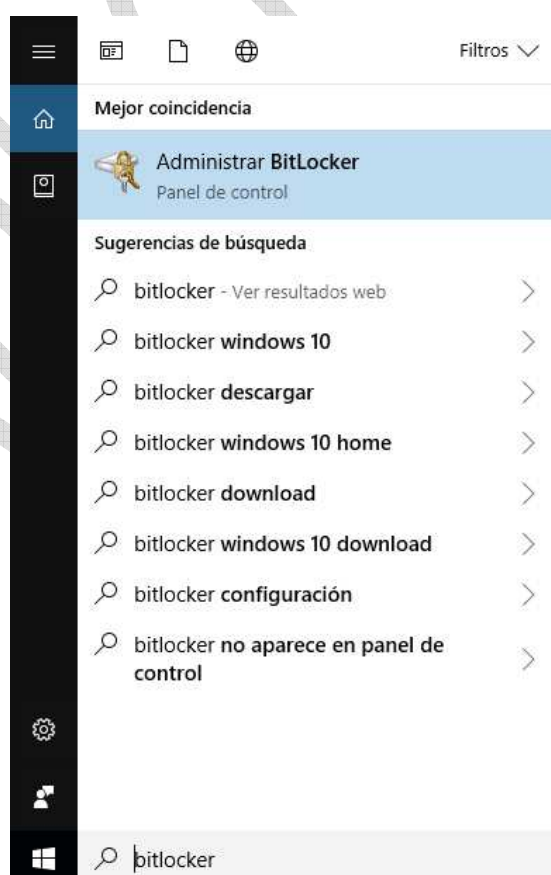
Filtros

Mejor coincidencia

Administrar BitLocker
Panel de control

Sugerencias de búsqueda

bitlocker - Ver resultados web

bitlocker windows 10

bitlocker descargar

bitlocker windows 10 home

bitlocker download

bitlocker windows 10 download

bitlocker configuración

bitlocker no aparece en panel de control

bitlocker